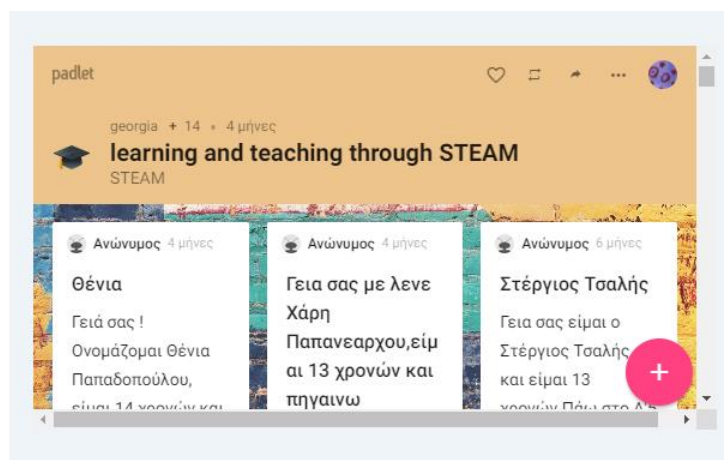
padlet

georgia + 14 • 4 μήνες

learning and teaching through STEAM

STEAM

Ανώνυμος 4 μήνες

Θένια

Γειά σας ! Ονομάζομαι Θένια Παπαδοπούλου, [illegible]

Ανώνυμος 4 μήνες

Γεια σας με λενε Χάρη Παπανεαρχου,είμαι 13 χρονών και πηγαινω

Ανώνυμος 6 μήνες

Στέργιος Τσαλής

Γεια σας είμαι ο Στέργιος Τσαλής και είμαι 13 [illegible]

+